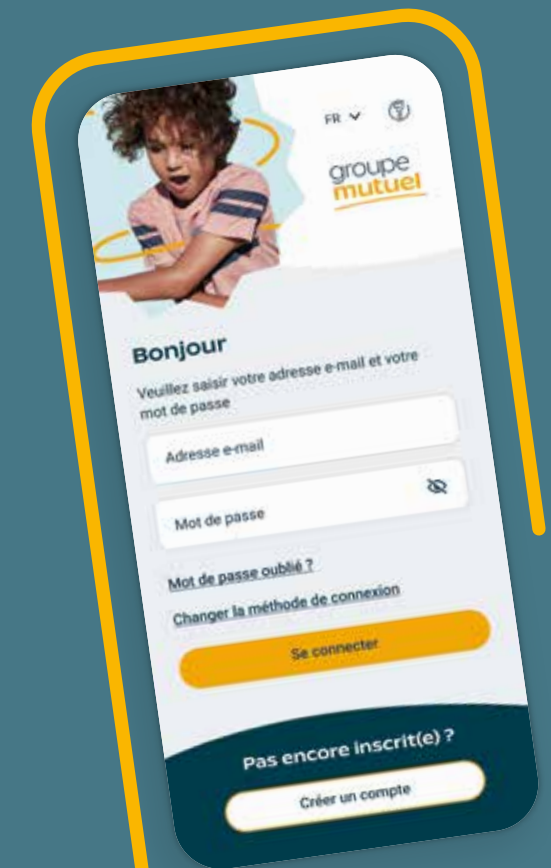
FR

groupe mutuel

Bonjour

Veuillez saisir votre adresse e-mail et votre mot de passe

Adresse e-mail

Mot de passe

Mot de passe oublié ?

Changer la méthode de connexion

Se connecter

Pas encore inscrit(e) ?

Créer un compte